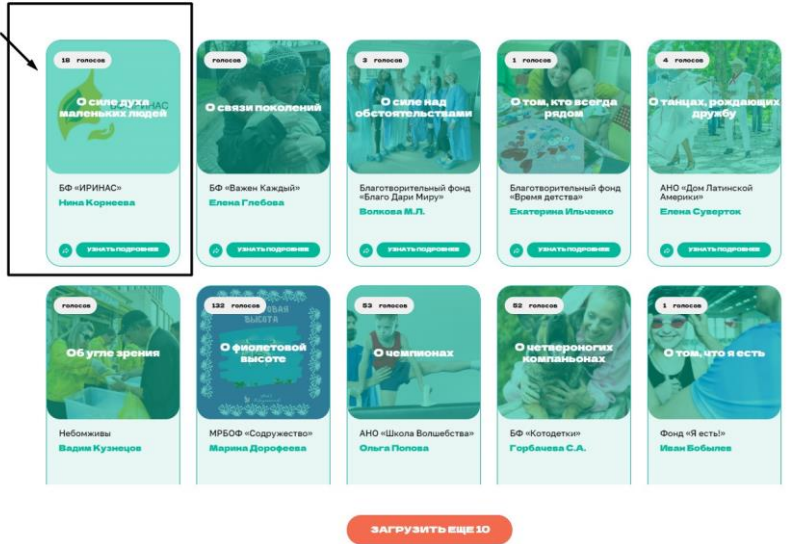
18 голосов
О силе духа маленьких людей
БФ «ИРИНАС»
Нина Корнеева
узнать подробнее

голосов
О связи поколений
БФ «Важен Каждый»
Елена Глебова
узнать подробнее

3 голосов
О силе над обстоятельствами
Благотворительный фонд «Благо Дари Миру»
Волкова М.Л.
узнать подробнее

1 голосов
О том, кто всегда рядом
Благотворительный фонд «Время детства»
Екатерина Ильченко
узнать подробнее

4 голосов
О танцах, рождающих дружбу
АНО «Дом Латинской Америки»
Елена Суверток
узнать подробнее

голосов
Об угле зрения
Небомживы
Вадим Кузнецов

132 голосов
О фиолетовой высоте
МРБОФ «Содружество»
Марина Дорофеева

53 голосов
О чемпионах
АНО «Школа Волшебства»
Ольга Попова

52 голосов
О четвероногих компаньонах
БФ «Котодетки»
Горбачева С.А.

1 голосов
О том, что я есть
Фонд «Я есть!»
Иван Бобылев

ЗАГРУЗИТЬ ЕЩЕ 10